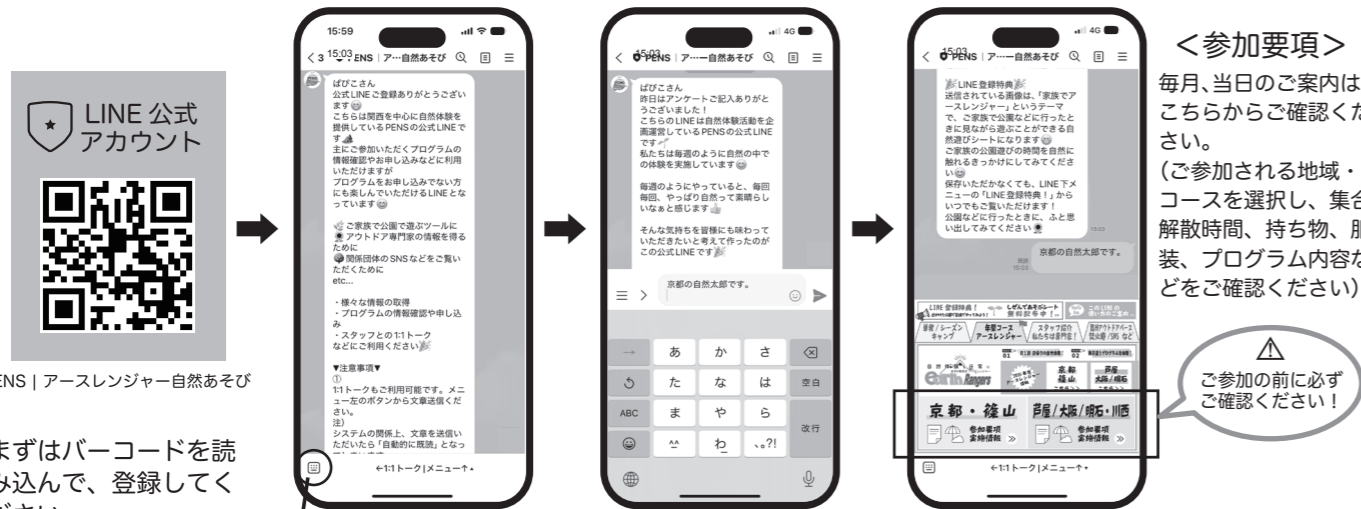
LINE 公式
アカウント

ENS | アースレンジャー自然あそび

まずはバーコードを読み込んで、登録してください

15:59
< 3 15:03 ENS | ア…自然あそび

ぱぴこさん
公式LINEご登録ありがとうございます😊
こちらは関西を中心に自然体験を提供している PENSの公式LINEです
主にご参加いただくプログラムの情報確認やお申し込みなどに利用いただけますが
プログラムをお申し込みでない方にも楽しんでいただけるLINEとなっています😊

ご家族で公園で遊ぶツールに
アウトドア専門家の情報を得るために
関係団体の SNSなどをご覧いただくために
etc...

・様々な情報の取得
・プログラムの情報確認や申し込み
・スタッフとの1:1トーク
などにご利用ください

▼注意事項▼
①
1:1トークもご利用可能です。メニュー左のボタンから文章送信ください。
注)
システムの関係上、文章を送信いただいたら「自動的に既読」となっ

←1:1トーク|メニュー↑•

< 15:03 PENS | ア…自然あそび

ぱぴこさん
昨日はアンケートご記入ありがとうございました！
こちらのLINEは自然体験活動を企画運営しているPENSの公式LINEです
私たちは毎週のように自然の中での体験を実施しています😊

毎週のようにやっていると、毎回毎回、やっぱり自然って素晴らしいなぁと感じます

そんな気持ちを皆様にも味わっていただきたいと考えて作ったのがこの公式LINEです

京都の自然太郎です。

| → | あ | か | さ | ⌫ |
|---|---|---|---|---|
| ↺ | た | な | は | 空白 |
| ABC | ま | や | ら | 改行 |
| ☺ | ^^ | わ | 、。?! | |

< 15:03 PENS | ア…自然あそび

LINE登録特典
送信されている画像は、「家族でアースレンジャー」というテーマで、ご家族で公園などに行ったときに見ながら遊ぶことができる自然遊びシートになります😊
ご家族の公園遊びの時間を自然に触れるきっかけにしてみてください😊
保存いただかなくても、LINE下メニューの「LINE登録特典！」からいつでもご覧いただけます！
公園などに行ったときに、ふと思い出してみてください

京都の自然太郎です。

LINE 登録特典！
家族で/シーズンキャンプ
年間コース アースレンジャー
スタッフ紹介
京都・篠山
芦屋/大阪/明石・加西
京都・篠山
参加要項 集合情報 »
芦屋/大阪/明石・加西
参加要項 集合情報 »
←1:1トーク|メニュー↑•

<参加要項>
毎月、当日のご案内はこちらからご確認ください。
(ご参加される地域・コースを選択し、集合解散時間、持ち物、服装、プログラム内容などをご確認ください)

⚠
ご参加の前に必ずご確認ください！